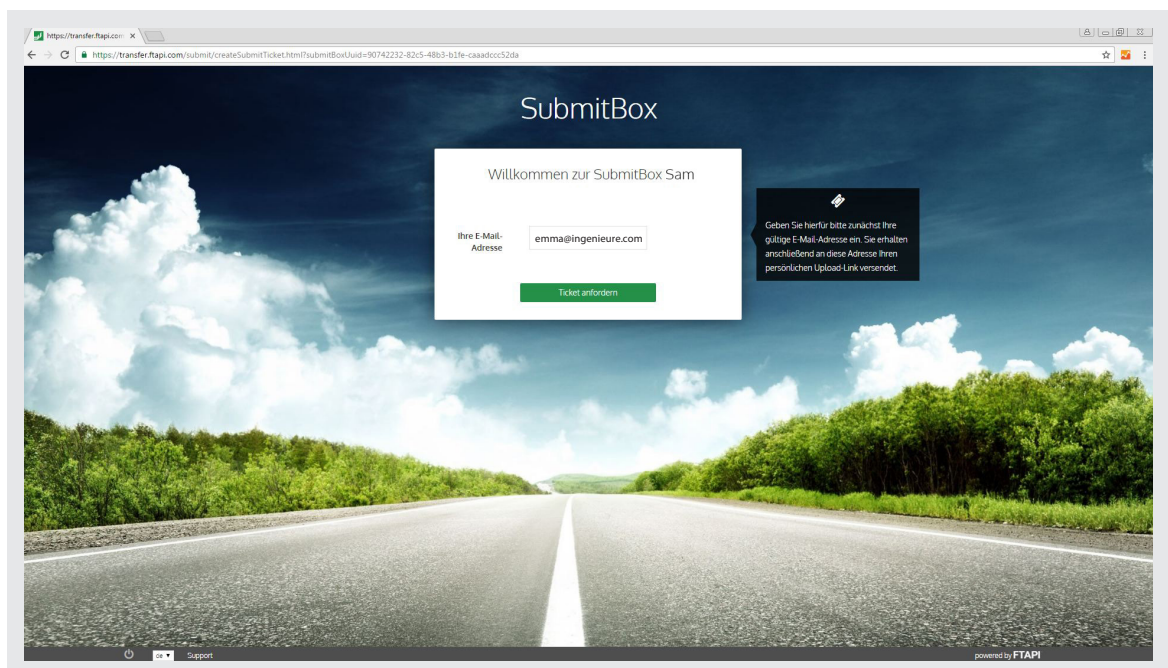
https://transfer.ftapi.com ×

https://transfer.ftapi.com/submit/createSubmitTicket.html?submitBoxUuid=90742232-82c5-48b3-b1fe-caaadccc52da

SubmitBox

Willkommen zur SubmitBox Sam

Ihre E-Mail-Adresse

emma@ingenieure.com

Ticket anfordern

Geben Sie hierfür bitte zunächst Ihre gültige E-Mail-Adresse ein. Sie erhalten anschließend an diese Adresse Ihren persönlichen Upload-Link versendet.

DE ▾ Support

powered by FTAPI